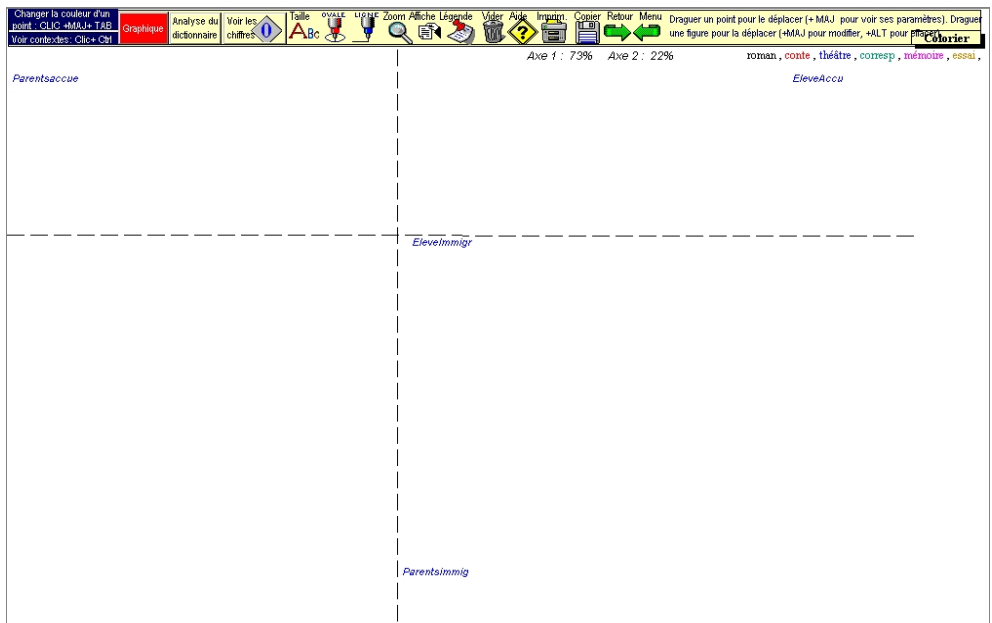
Changer la couleur d'un point : CLIC +MAJ+ TAB
Voir contextes : Clic+ Ctrl
Graphique
Analyse du dictionnaire
Voir les chiffres
0
Taille
ABc
OVALE
LIGNE
Zoom
Affiche
Légende
Vider
Aide
Imprim.
Copier
Retour
Menu
Draguer un point pour le déplacer (+ MAJ pour voir ses paramètres). Draguer une figure pour la déplacer (+MAJ pour modifier, +ALT pour effacer)
Colorier

Axe 1 : 73% Axe 2 : 22%
roman , conte , théâtre , corresp , mémoire , essai ,

Parentsaccue
EleveAccu
EleveImmigr
Parentsimmig